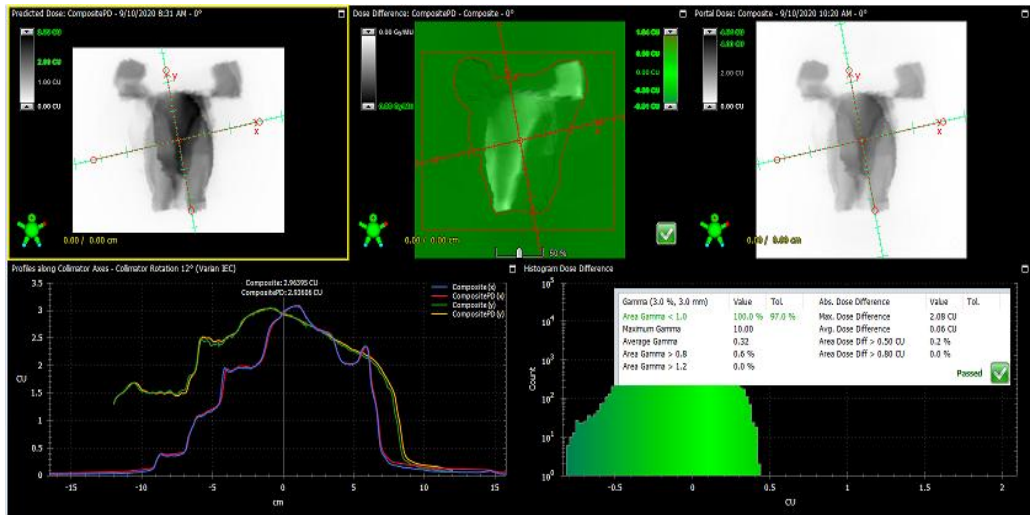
Predicted Dose: CompositePD - 9/10/2020 8:31 AM - 0°

5.00 CU

2.00 CU

0.00 CU

y

x

0.00 / 0.00 cm

Dose Difference: CompositePD - Composite - 0°

0.00 Gy/MU

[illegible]

1.00 CU

0.00 CU

0.00 CU

-0.00 CU

-0.01 CU

0.00 / 0.00 cm

50 %

Portal Dose: Composite - 9/10/2020 10:20 AM - 0°

-0.00 CU

-0.00 CU

2.00 CU

0.00 CU

y

x

0.00 / 0.00 cm

Profiles along Collimator Axes - Collimator Rotation 12° (Varian IEC)

Composite: 2.96395 CU
CompositePD: 2.93616 CU

Composite (x)
CompositePD (x)
Composite (y)
CompositePD (y)

3.5
3
2.5
2
1.5
1
0.5
0

CU

-15 -10 -5 0 5 10 15

cm

Histogram Dose Difference

| Gamma (3.0 %, 3.0 mm) | Value | Tol. | Abs. Dose Difference | Value | Tol. |
|---|---|---|---|---|---|
| Area Gamma < 1.0 | 100.0 % | 97.0 % | Max. Dose Difference | 2.09 CU | |
| Maximum Gamma | 10.00 | | Avg. Dose Difference | 0.06 CU | |
| Average Gamma | 0.32 | | Area Dose Diff > 0.50 CU | 0.2 % | |
| Area Gamma > 0.8 | 0.6 % | | Area Dose Diff > 0.80 CU | 0.0 % | |
| Area Gamma > 1.2 | 0.0 % | | | | |

Passed

$10^5$
$10^4$
$10^3$
$10^2$
$10^1$
$10^0$

Count

-0.5 0 0.5 1 1.5 2

CU